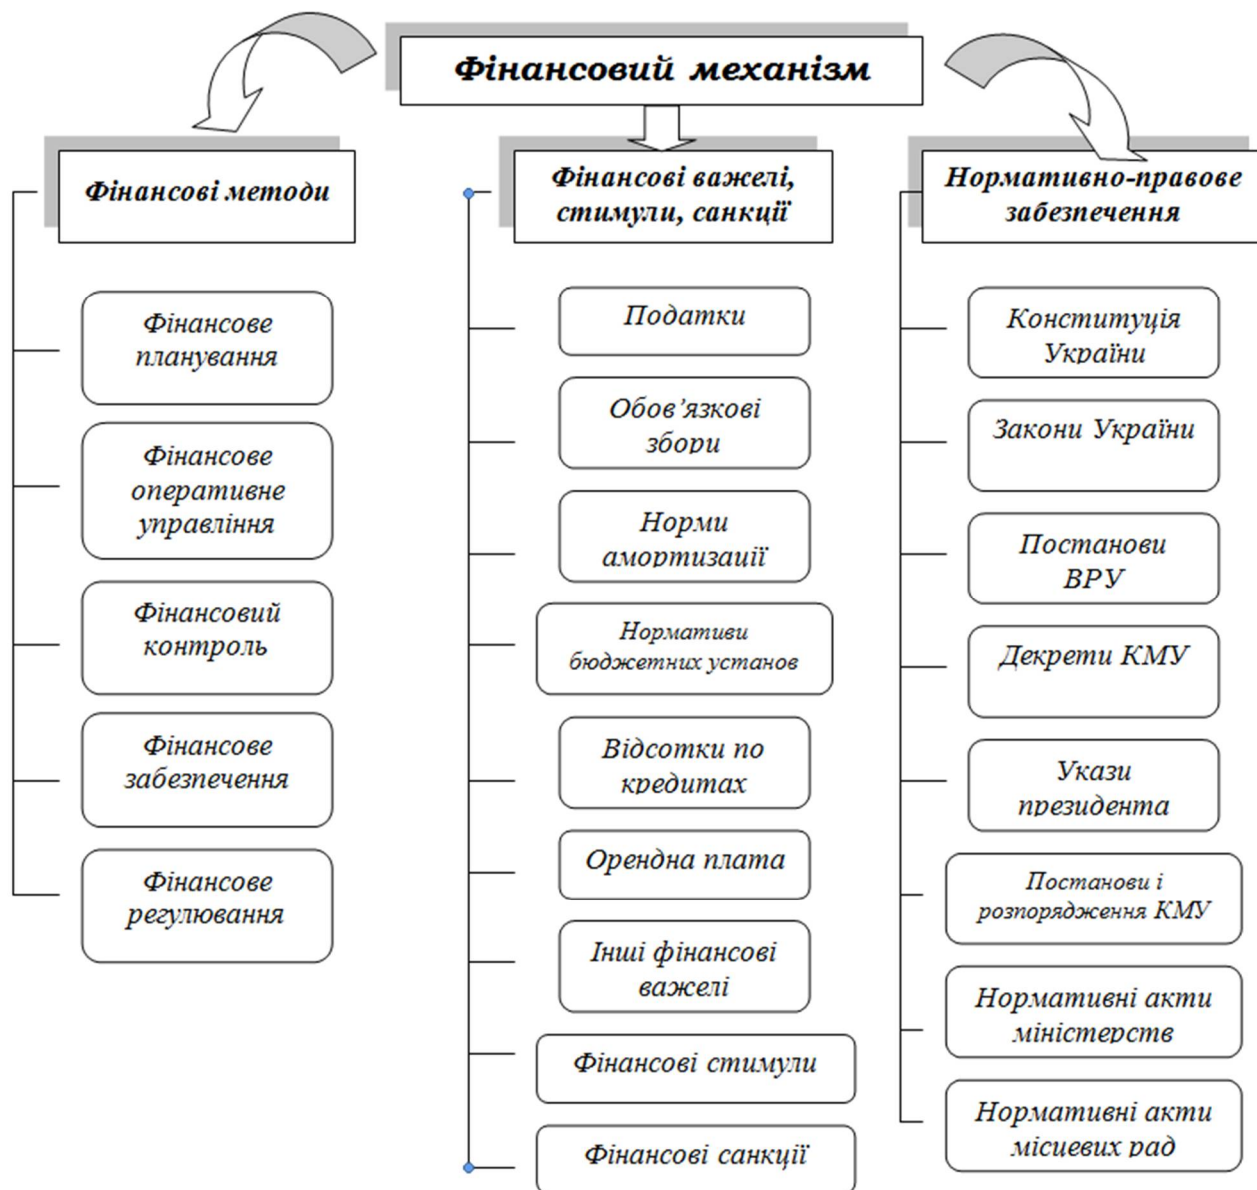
Фінансовий механізм

Фінансові методи

Фінансове планування

Фінансове оперативне управління

Фінансовий контроль

Фінансове забезпечення

Фінансове регулювання

Фінансові важелі, стимули, санкції

Податки

Обов'язкові збори

Норми амортизаиії

Нормативи бюджетних установ

Відсотки по кредитах

Орендна плата

Інші фінансові важелі

Фінансові стимули

Фінансові санкції

Нормативно-правове забезпечення

Конституція України

Закони України

Постанови ВРУ

Декрети КМУ

Укази президента

Постанови і розпорядження КМУ

Нормативні акти міністерств

Нормативні акти місцевих рад